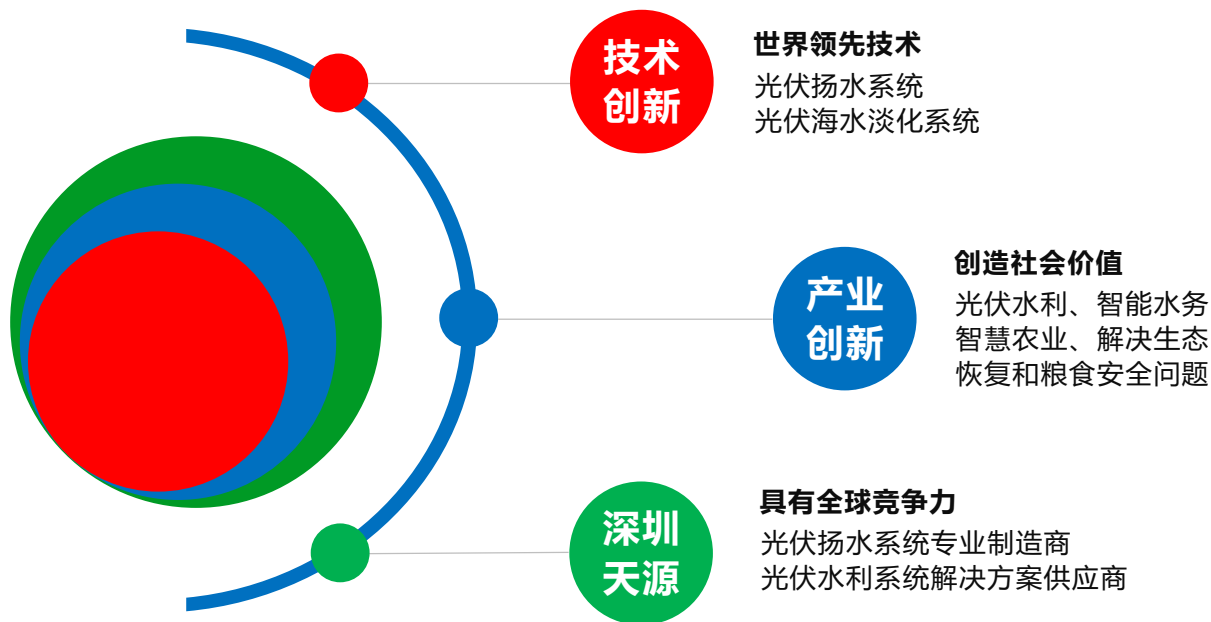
技术创新

世界领先技术
光伏扬水系统
光伏海水淡化系统

产业创新

创造社会价值
光伏水利、智能水务
智慧农业、解决生态
恢复和粮食安全问题

深圳天源

具有全球竞争力
光伏扬水系统专业制造商
光伏水利系统解决方案供应商